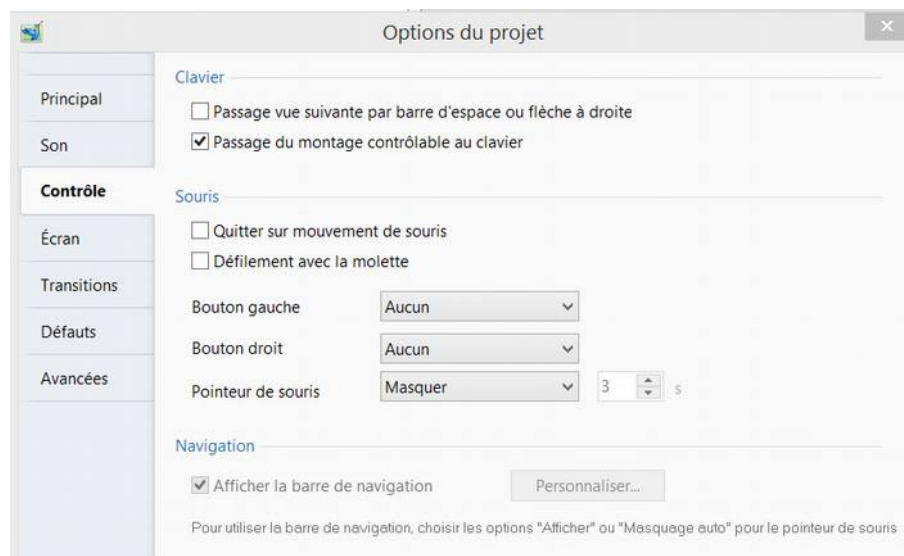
Options du projet

Principal
Son
Contrôle
Écran
Transitions
Défauts
Avancées

Clavier

Passage vue suivante par barre d'espace ou flèche à droite
Passage du montage contrôlable au clavier

Souris

Quitter sur mouvement de souris
Défilement avec la molette

Bouton gauche Aucun
Bouton droit Aucun
Pointeur de souris Masquer 3 s

Navigation

Afficher la barre de navigation Personnaliser...

Pour utiliser la barre de navigation, choisir les options "Afficher" ou "Masquage auto" pour le pointeur de souris